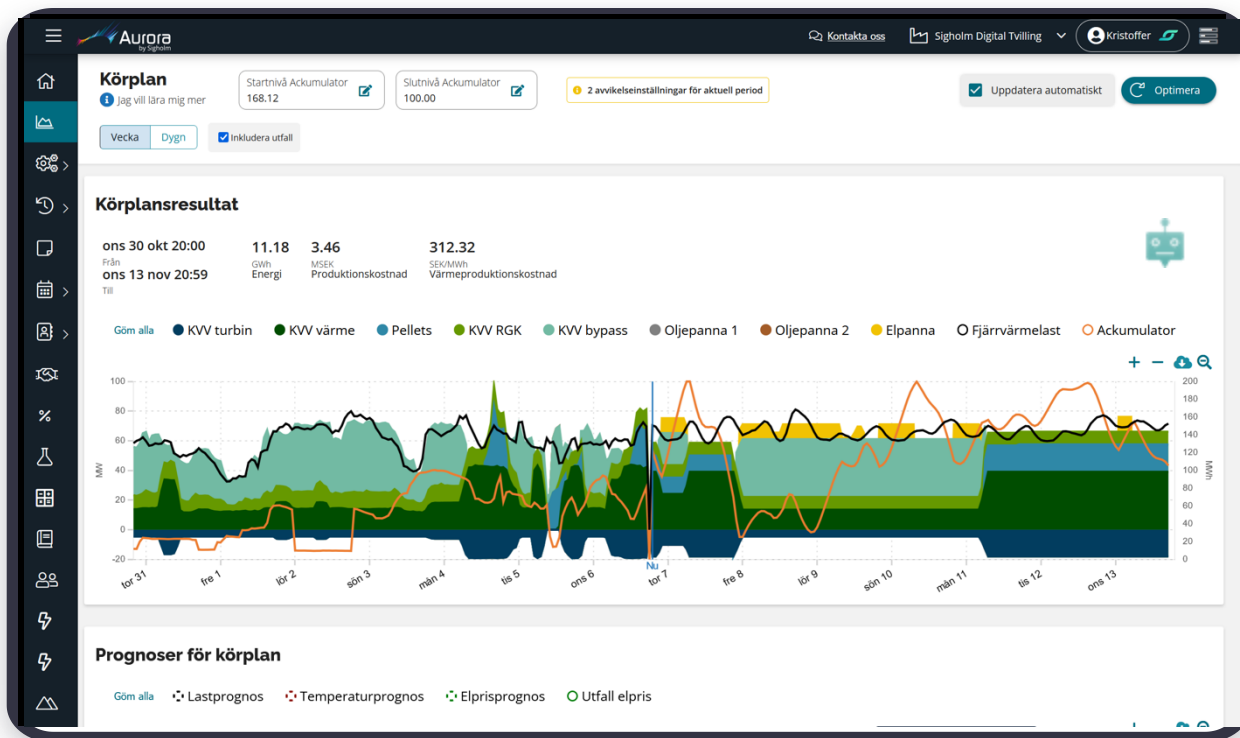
Aurora by Sigholm

Kontakta oss

Sigholm Digital Tvilling

Kristoffer

Körplan

Jag vill lära mig mer

Startnivå Ackumulator
168.12

Slutnivå Ackumulator
100.00

2 avvikelseinställningar för aktuell period

Uppdatera automatiskt

Optimera

Vecka

Dygn

Inkludera utfall

Körplansresultat

ons 30 okt 20:00
Från
ons 13 nov 20:59
Till

11.18
GWh
Energi

3.46
MSEK
Produktionskostnad

312.32
SEK/MWh
Värmeproduktionskostnad

Göm alla KVV turbin KVV värme Pellets KVV RGK KVV bypass Oljepanna 1 Oljepanna 2 Elpanna Fjärrvärmelast Ackumulator

+ −

100
80
60
40
20
0
-20

MW

200
180
160
140
120
100
80
60
40
20
0

MWh

tor 31
fre 1
lör 2
sön 3
mån 4
tis 5
ons 6
Nu
tor 7
fre 8
lör 9
sön 10
mån 11
tis 12
ons 13

Prognoser för körplan

Göm alla Lastprognos Temperaturprognos Elprisprognos Utfall elpris